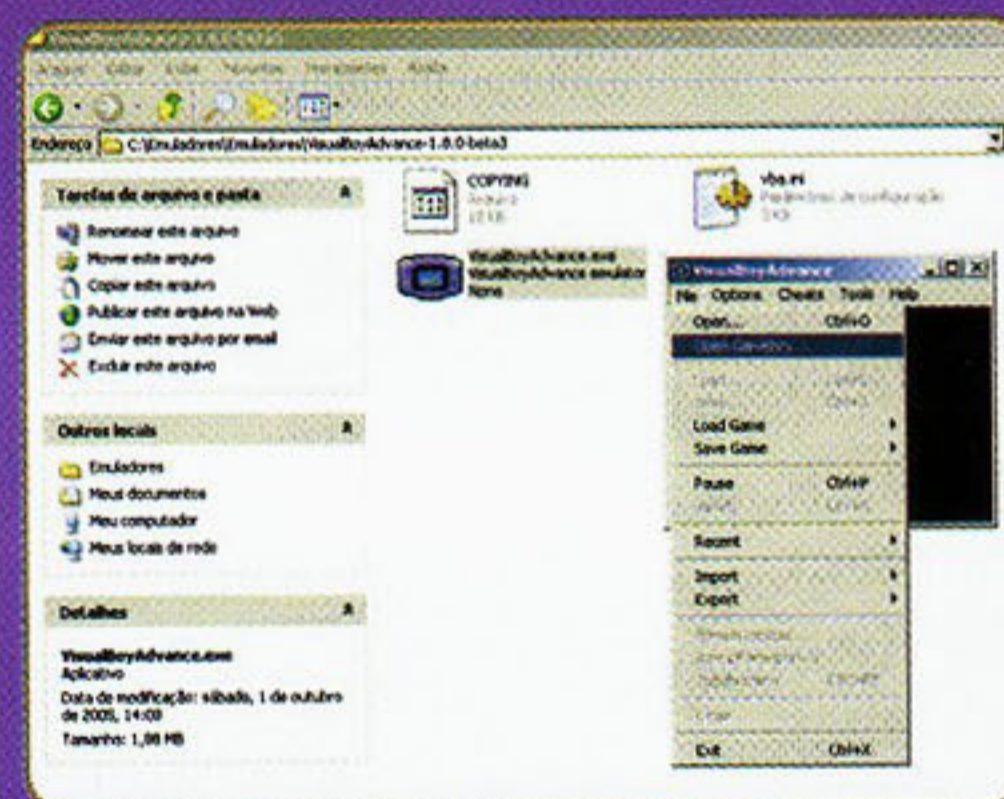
Arquivo Editar Exibir Favoritos Ferramentas Ajuda

Endereço C:\Emuladores\Emuladores\VisualBoyAdvance-1.8.0-beta3

Tarefas de arquivo e pasta

Renomear este arquivo
Mover este arquivo
Copiar este arquivo
Publicar este arquivo na Web
Enviar este arquivo por email
Excluir este arquivo

Outros locais

Emuladores
Meus documentos
Meu computador
Meus locais de rede

Detalhes

VisualBoyAdvance.exe
Aplicativo
Data de modificação: sábado, 1 de outubro de 2005, 14:00
Tamanho: 1,08 MB

COPYING
Arquivo
18 KB

vba.ini
Parâmetros de configuração
5 KB

VisualBoyAdvance.exe
VisualBoyAdvance emulator
Nome

VisualBoyAdvance
File Options Cheats Tools Help
Open... Ctrl+O
Open Gameboy...
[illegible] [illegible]
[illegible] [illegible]
Load Game
Save Game
Pause Ctrl+P
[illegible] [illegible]
Recent
Import
Export
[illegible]
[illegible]
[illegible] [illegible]
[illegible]
Exit Ctrl+X